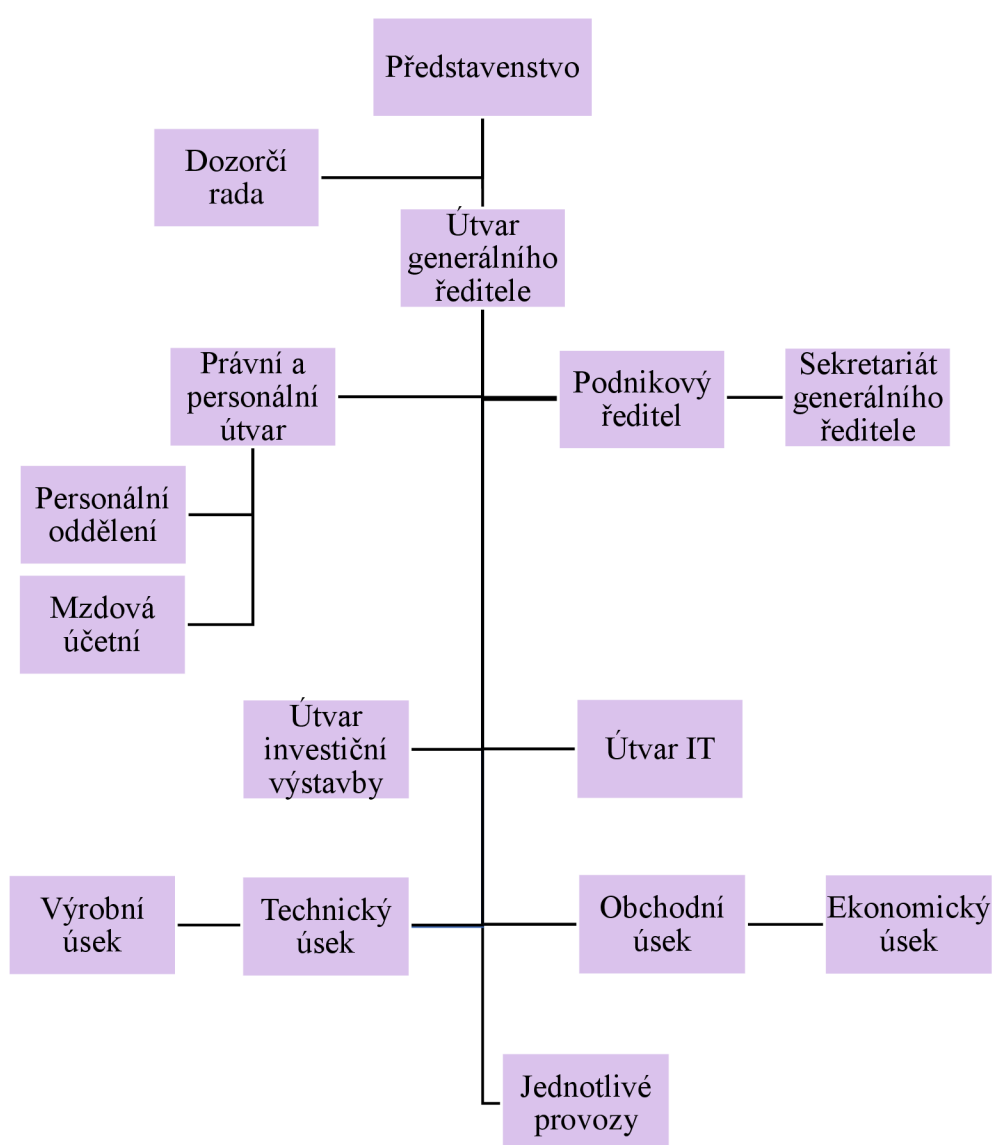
Představenstvo

Dozorčí rada

Útvar generálního ředitele

Právní a personální útvar

Podnikový ředitel

Sekretariát generálního ředitele

Personální oddělení

Mzdová účetní

Útvar investiční výstavby

Útvar IT

Výrobní úsek

Technický úsek

Obchodní úsek

Ekonomický úsek

Jednotlivé provozy